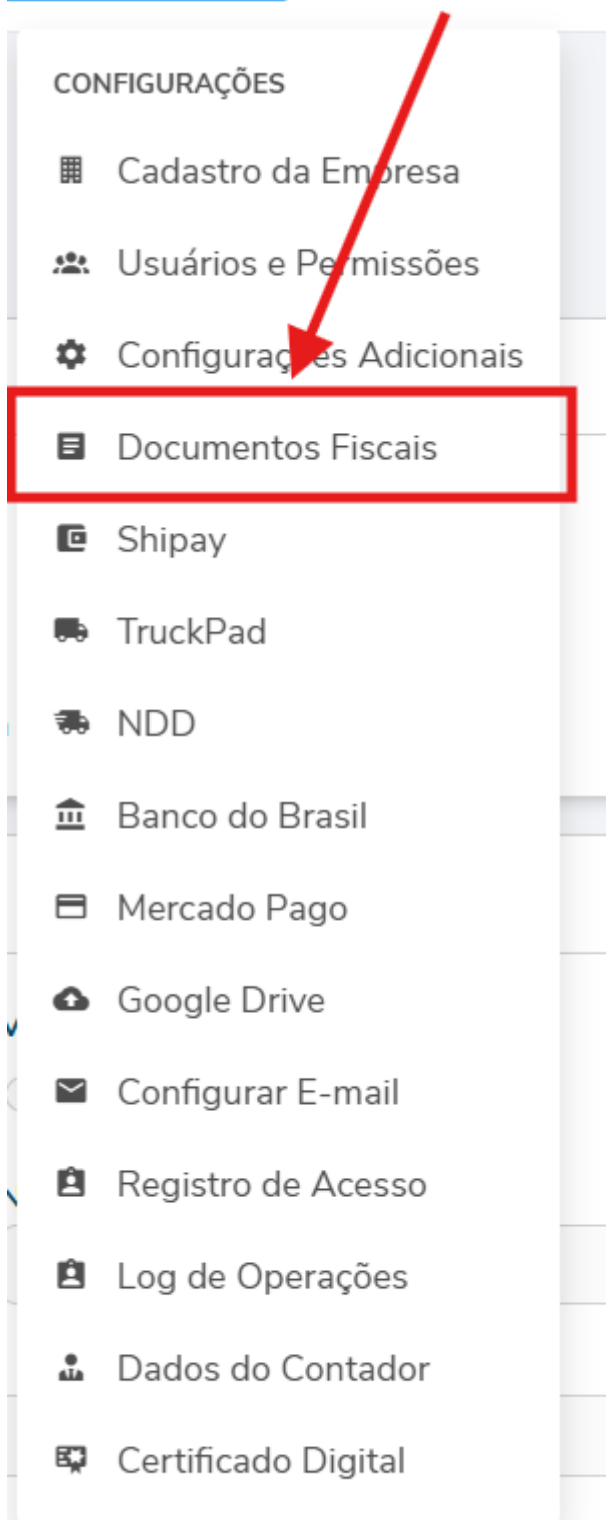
CONFIGURAÇÕES

Cadastro da Empresa

Usuários e Permissões

Configurações Adicionais

Documentos Fiscais

Shipay

TruckPad

NDD

Banco do Brasil

Mercado Pago

Google Drive

Configurar E-mail

Registro de Acesso

Log de Operações

Dados do Contador

Certificado Digital